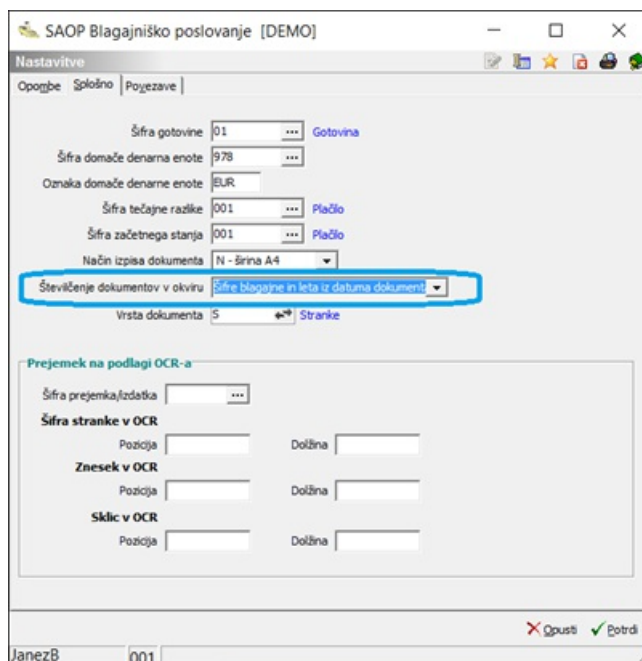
SAOP Blagajniško poslovanje [DEMO]

Nastavitve

Opombe | Splošno | Povezave

Šifra gotovine 01 ... Gotovina
Šifra domače denarne enote 978 ...
Oznaka domače denarne enote EUR
Šifra tečajne razlike 001 ... Plačilo
Šifra začetnega stanja 001 ... Plačilo
Način izpisa dokumenta N - širina A4
Številčenje dokumentov v okviru Šifre blagajne in leta iz datuma dokument
Vrsta dokumenta S Stranke

Prejemek na podlagi OCR-a
Šifra prejemka/izdatka ...
Šifra stranke v OCR
Pozicija Dolžina
Znesek v OCR
Pozicija Dolžina
Sklic v OCR
Pozicija Dolžina

Opusti Potrdi

JanezB 001